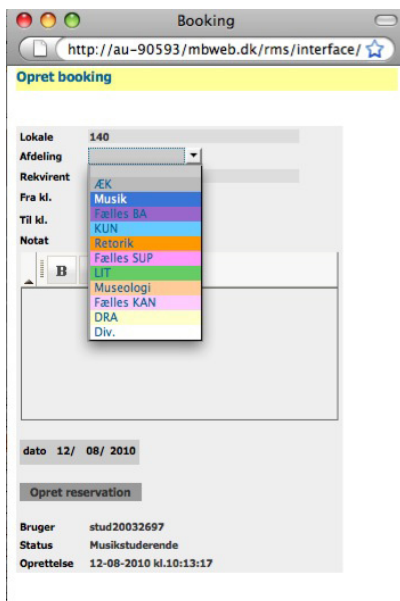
Booking

http://au-90593/mbweb.dk/rms/interface/

Opret booking

Lokale 140
Afdeling
Rekvirent
Fra kl.
Til kl.
Notat

ÆK
Musik
Fælles BA
KUN
Retorik
Fælles SUP
LIT
Museologi
Fælles KAN
DRA
Div.

B

dato 12/ 08/ 2010

Opret reservation

Bruger stud20032697
Status Musikstuderende
Oprettelse 12-08-2010 kl.10:13:17